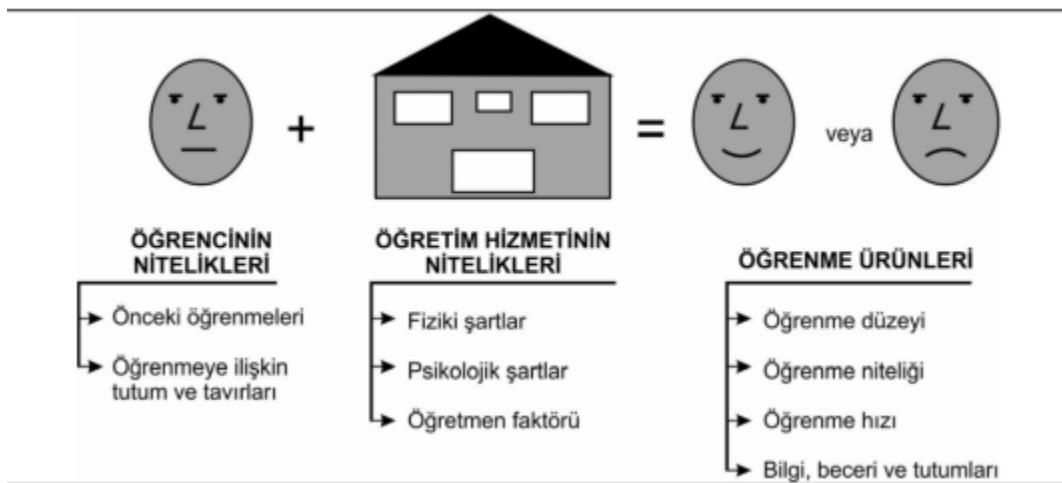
+ = veya

ÖĞRENCİNİN NİTELİKLERİ
Önceki öğrenmeleri
Öğrenmeye ilişkin tutum ve tavırları

ÖĞRETİM HİZMETİNİN NİTELİKLERİ
Fiziki şartlar
Psikolojik şartlar
Öğretmen faktörü

ÖĞRENME ÜRÜNLERİ
Öğrenme düzeyi
Öğrenme niteliği
Öğrenme hızı
Bilgi, beceri ve tutumları